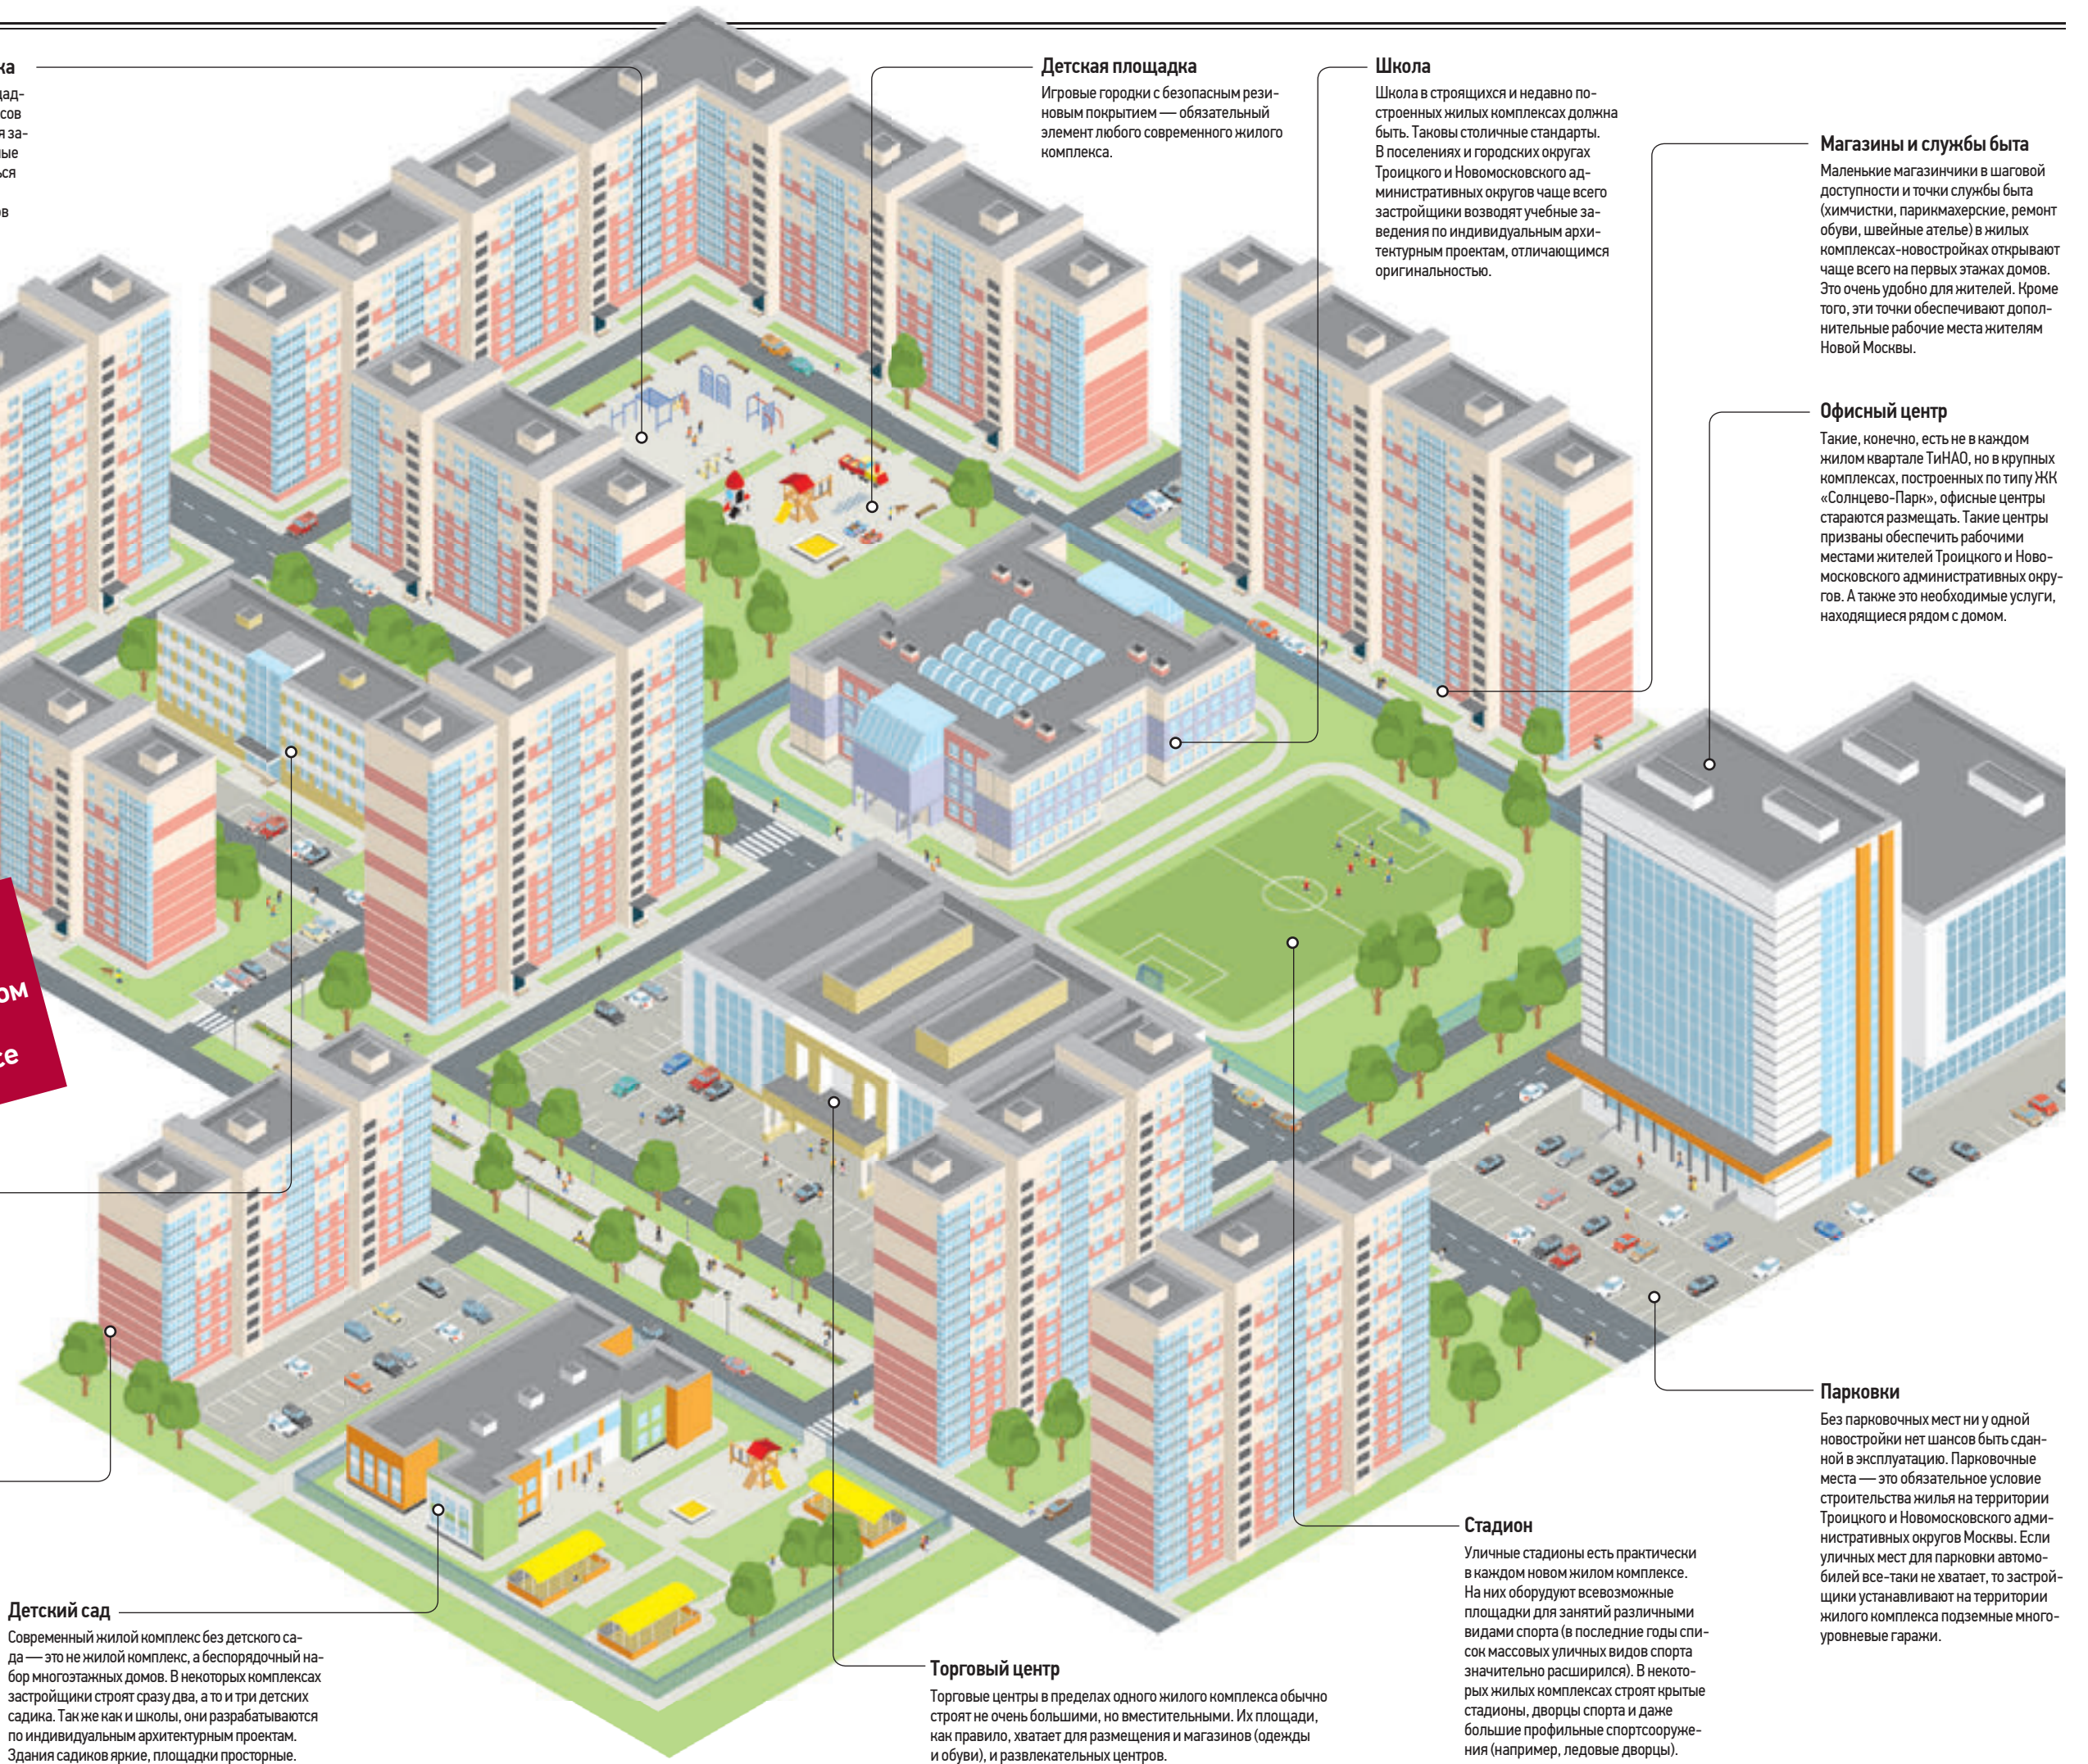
ка

ад-
сов
я за-
ые
ься

в

Детская площадка

Игровые городки с безопасным резиновым покрытием — обязательный элемент любого современного жилого комплекса.

Школа

Школа в строящихся и недавно построенных жилых комплексах должна быть. Таковы столичные стандарты. В поселениях и городских округах Троицкого и Новомосковского административных округов чаще всего застройщики возводят учебные заведения по индивидуальным архитектурным проектам, отличающимся оригинальностью.

Магазины и службы быта

Маленькие магазинчики в шаговой доступности и точки службы быта (химчистки, парикмахерские, ремонт обуви, швейные ателье) в жилых комплексах-новостройках открывают чаще всего на первых этажах домов. Это очень удобно для жителей. Кроме того, эти точки обеспечивают дополнительные рабочие места жителям Новой Москвы.

Офисный центр

Такие, конечно, есть не в каждом жилом квартале ТиНАО, но в крупных комплексах, построенных по типу ЖК «Солнцево-Парк», офисные центры стараются размещать. Такие центры призваны обеспечить рабочими местами жителей Троицкого и Новомосковского административных округов. А также это необходимые услуги, находящиеся рядом с домом.

ом

се

Парковки

Без парковочных мест ни у одной новостройки нет шансов быть сданной в эксплуатацию. Парковочные места — это обязательное условие строительства жилья на территории Троицкого и Новомосковского административных округов Москвы. Если уличных мест для парковки автомобилей все-таки не хватает, то застройщики устанавливают на территории жилого комплекса подземные многоуровневые гаражи.

Стадион

Уличные стадионы есть практически в каждом новом жилом комплексе. На них оборудуют всевозможные площадки для занятий различными видами спорта (в последние годы список массовых уличных видов спорта значительно расширился). В некоторых жилых комплексах строят крытые стадионы, дворцы спорта и даже большие профильные спортсооружения (например, ледовые дворцы).

Детский сад

Современный жилой комплекс без детского сада — это не жилой комплекс, а беспорядочный набор многоэтажных домов. В некоторых комплексах застройщики строят сразу два, а то и три детских садика. Так же как и школы, они разрабатываются по индивидуальным архитектурным проектам. Здания садиков яркие, площадки просторные.

Торговый центр

Торговые центры в пределах одного жилого комплекса обычно строят не очень большими, но вместительными. Их площади, как правило, хватает для размещения и магазинов (одежды и обуви), и развлекательных центров.